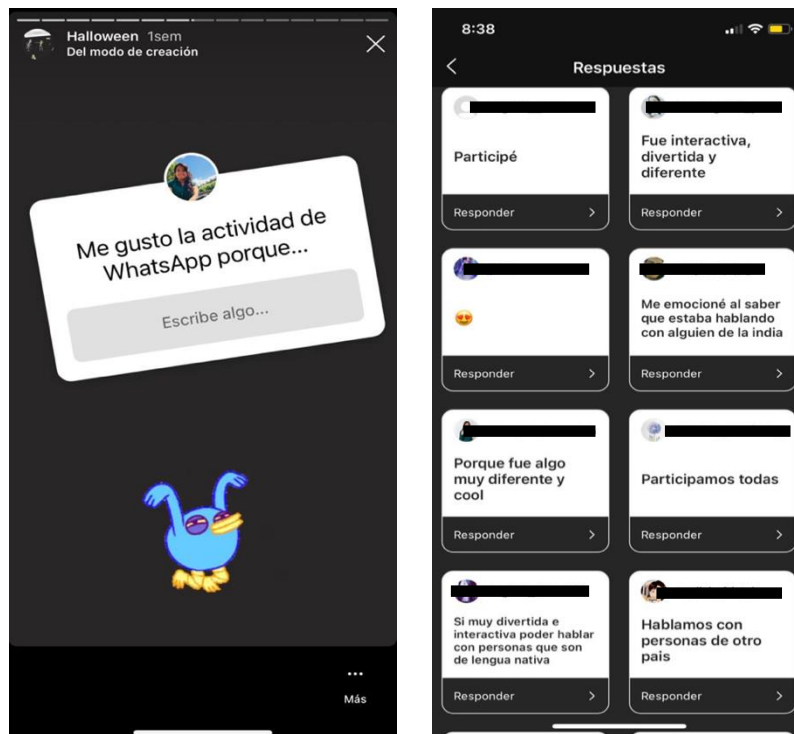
Halloween 1sem
Del modo de creación

Me gusto la actividad de WhatsApp porque...

Escribe algo...

Más

8:38

Respuestas

Participé

Responder

Fue interactiva, divertida y diferente

Responder

😍

Responder

Me emocioné al saber que estaba hablando con alguien de la india

Responder

Porque fue algo muy diferente y cool

Responder

Participamos todas

Responder

Si muy divertida e interactiva poder hablar con personas que son de lengua nativa

Responder

Hablamos con personas de otro pais

Responder